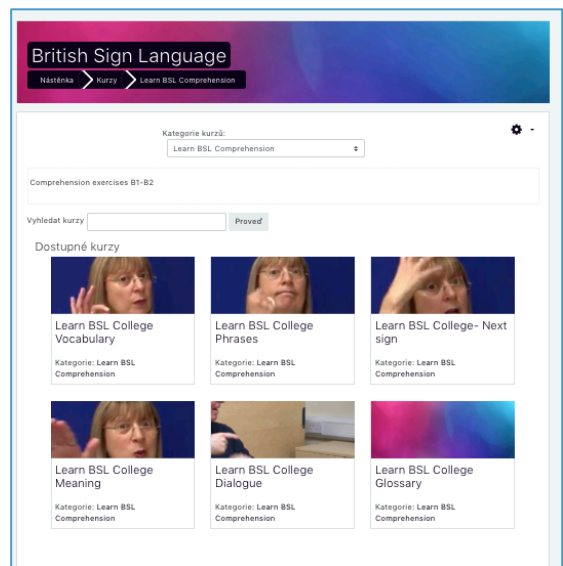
British Sign Language

Nástěnka > Kurzy > Learn BSL Comprehension

Kategorie kurzů:

Learn BSL Comprehension

Comprehension exercises B1-B2

Vyhledat kurzy [ ] Proveď

Dostupné kurzy

Learn BSL College Vocabulary

Kategorie: Learn BSL Comprehension

Learn BSL College Phrases

Kategorie: Learn BSL Comprehension

Learn BSL College- Next sign

Kategorie: Learn BSL Comprehension

Learn BSL College Meaning

Kategorie: Learn BSL Comprehension

Learn BSL College Dialogue

Kategorie: Learn BSL Comprehension

Learn BSL College Glossary

Kategorie: Learn BSL Comprehension